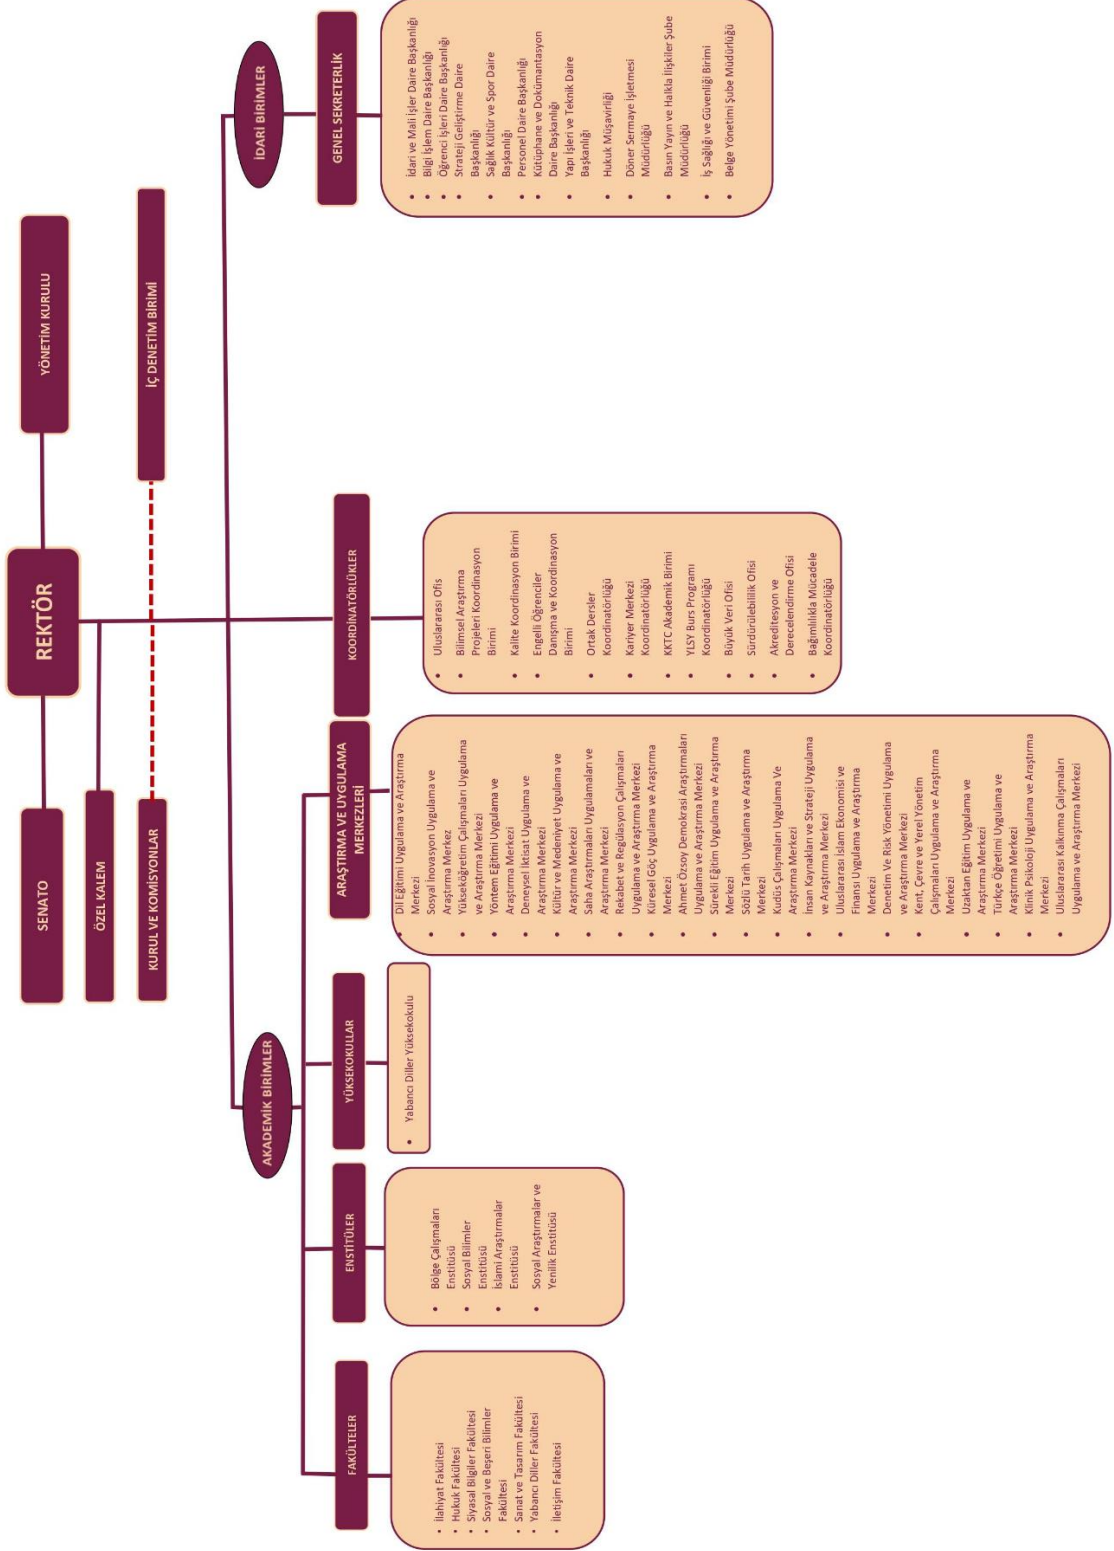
REKTÖR

SENATO

YÖNETİM KURULU

ÖZEL KALEM

KURUL VE KOMİSYONLAR

İÇ DENETİM BİRİMİ

İDARİ BİRİMLER

GENEL SEKRETERLİK

- İdari ve Mali İşler Daire Başkanlığı
- Bilgi İşlem Daire Başkanlığı
- Öğrenci İşleri Daire Başkanlığı
- Strateji Geliştirme Daire Başkanlığı
- Sağlık Kültür ve Spor Daire Başkanlığı
- Personel Daire Başkanlığı
- Kütüphane ve Dokümantasyon Daire Başkanlığı
- Yapı İşleri ve Teknik Daire Başkanlığı
- Hukuk Müşavirliği
- Döner Sermaye İşletmesi Müdürlüğü
- Basın Yayın ve Halkla İlişkiler Şube Müdürlüğü
- İş Sağlığı ve Güvenliği Birimi
- Belge Yönetimi Şube Müdürlüğü

KOORDİNATÖRLÜKLER

- Uluslararası Ofis
- Bilimsel Araştırma Projeleri Koordinasyon Birimi
- Kalite Koordinasyon Birimi
- Engelli Öğrenciler Danışma ve Koordinasyon Birimi
- Ortak Dersler Koordinatörlüğü
- Kariyer Merkezi Koordinatörlüğü
- KKTC Akademik Birimi
- YLSY Burs Programı Koordinatörlüğü
- Büyük Veri Ofisi
- Sürdürülebilirlik Ofisi
- Akreditasyon ve Derecelendirme Ofisi
- Bağımlılıkla Mücadele Koordinatörlüğü

AKADEMİK BİRİMLER

ARAŞTIRMA VE UYGULAMA MERKEZLERİ

- Dil Eğitimi Uygulama ve Araştırma Merkezi
- Sosyal İnovasyon Uygulama ve Araştırma Merkez
- Yükseköğretim Çalışmaları Uygulama ve Araştırma Merkezi
- Yöntem Eğitimi Uygulama ve Araştırma Merkezi
- Deneysel İktisat Uygulama ve Araştırma Merkezi
- Kültür ve Medeniyet Uygulama ve Araştırma Merkezi
- Saha Araştırmaları Uygulamaları ve Araştırma Merkezi
- Rekabet ve Regülasyon Çalışmaları Uygulama ve Araştırma Merkezi
- Küresel Göç Uygulama ve Araştırma Merkezi
- Ahmet Özsoy Demokrasi Araştırmaları Uygulama ve Araştırma Merkezi
- Sürekli Eğitim Uygulama ve Araştırma Merkezi
- Sözlü Tarih Uygulama ve Araştırma Merkezi
- Kudüs Çalışmaları Uygulama Ve Araştırma Merkezi
- İnsan Kaynakları ve Strateji Uygulama ve Araştırma Merkezi
- Uluslararası İslam Ekonomisi ve Finansı Uygulama ve Araştırma Merkezi
- Denetim Ve Risk Yönetimi Uygulama ve Araştırma Merkezi
- Kent, Çevre ve Yerel Yönetim Çalışmaları Uygulama ve Araştırma Merkezi
- Uzaktan Eğitim Uygulama ve Araştırma Merkezi
- Türkçe Öğretimi Uygulama ve Araştırma Merkezi
- Klinik Psikoloji Uygulama ve Araştırma Merkezi
- Uluslararası Kalkınma Çalışmaları Uygulama ve Araştırma Merkezi

YÜKSEKOKULLAR

- Yabancı Diller Yüksekokulu

ENSTİTÜLER

- Bölge Çalışmaları Enstitüsü
- Sosyal Bilimler Enstitüsü
- İslami Araştırmalar Enstitüsü
- Sosyal Araştırmalar ve Yenilik Enstitüsü

FAKÜLTELER

- İlahiyat Fakültesi
- Hukuk Fakültesi
- Siyasal Bilgiler Fakültesi
- Sosyal ve Beşeri Bilimler Fakültesi
- Sanat ve Tasarım Fakültesi
- Yabancı Diller Fakültesi
- İletişim Fakültesi